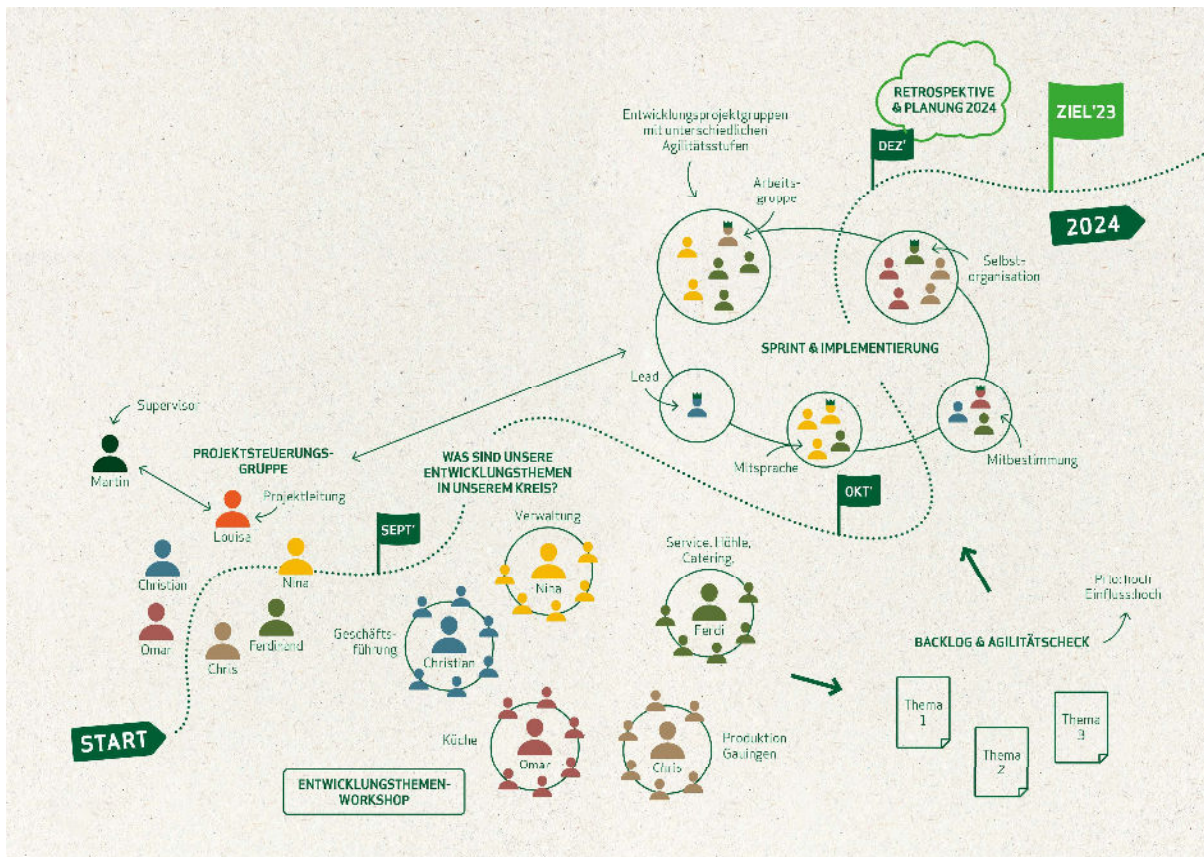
RETROSPEKTIVE & PLANUNG 2024

ZIEL'23

Entwicklungsprojektgruppen mit unterschiedlichen Agilitätsstufen

DEZ'

Arbeitsgruppe

2024

Selbstorganisation

SPRINT & IMPLEMENTIERUNG

Lead

Supervisor

Martin

PROJEKTSTEUERUNGSGRUPPE

Projektleitung

Louisa

WAS SIND UNSERE ENTWICKLUNGSTHEMEN IN UNSEREM KREIS?

Mitsprache

Mitbestimmung

OKT'

SEPT'

Verwaltung

Nina

Service, Hühle, Catering,

Ferdi

Christian

Nina

Omar

Chris

Ferdinand

Geschäftsführung

Christian

Prio: hoch Einfluss: hoch

BACKLOG & AGILITÄTSCHECK

START

Küche

Omar

Chris

Produktion Gauingen

Thema 1

Thema 2

Thema 3

ENTWICKLUNGSTHEMEN-WORKSHOP